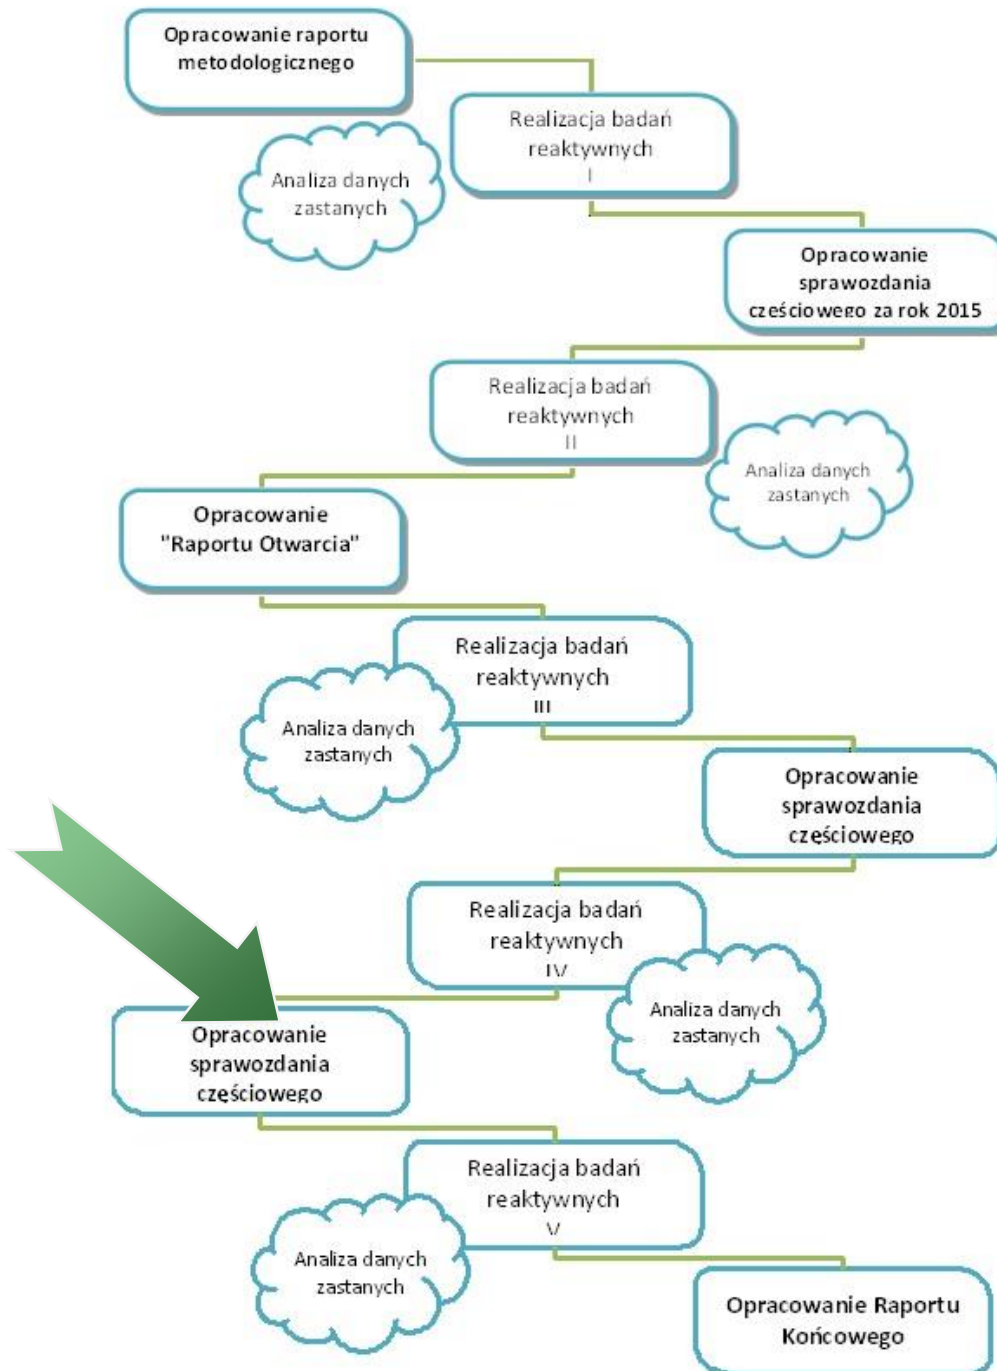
Opracowanie raportu metodologicznego

Realizacja badań reaktywnych
I

Analiza danych zastanych

Opracowanie sprawozdania częściowego za rok 2015

Realizacja badań reaktywnych
II

Analiza danych zastanych

Opracowanie "Raportu Otwarcia"

Realizacja badań reaktywnych
III

Analiza danych zastanych

Opracowanie sprawozdania częściowego

Realizacja badań reaktywnych
IV

Analiza danych zastanych

Opracowanie sprawozdania częściowego

Realizacja badań reaktywnych
V

Analiza danych zastanych

Opracowanie Raportu Końcowego